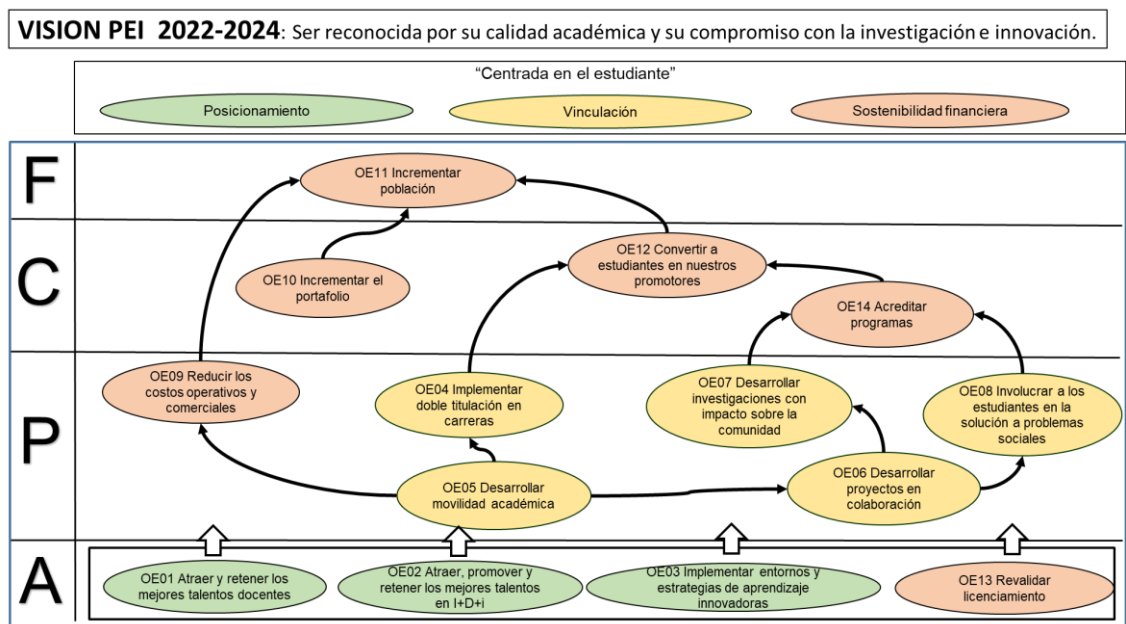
VISION PEI 2022-2024: Ser reconocida por su calidad académica y su compromiso con la investigación e innovación.

"Centrada en el estudiante"

Posicionamiento

Vinculación

Sostenibilidad financiera

F

OE11 Incrementar población

C

OE10 Incrementar el portafolio

OE12 Convertir a estudiantes en nuestros promotores

OE14 Acreditar programas

P

OE09 Reducir los costos operativos y comerciales

OE04 Implementar doble titulación en carreras

OE07 Desarrollar investigaciones con impacto sobre la comunidad

OE08 Involucrar a los estudiantes en la solución a problemas sociales

OE05 Desarrollar movilidad académica

OE06 Desarrollar proyectos en colaboración

A

OE01 Atraer y retener los mejores talentos docentes

OE02 Atraer, promover y retener los mejores talentos en I+D+i

OE03 Implementar entornos y estrategias de aprendizaje innovadoras

OE13 Revalidar licenciamiento